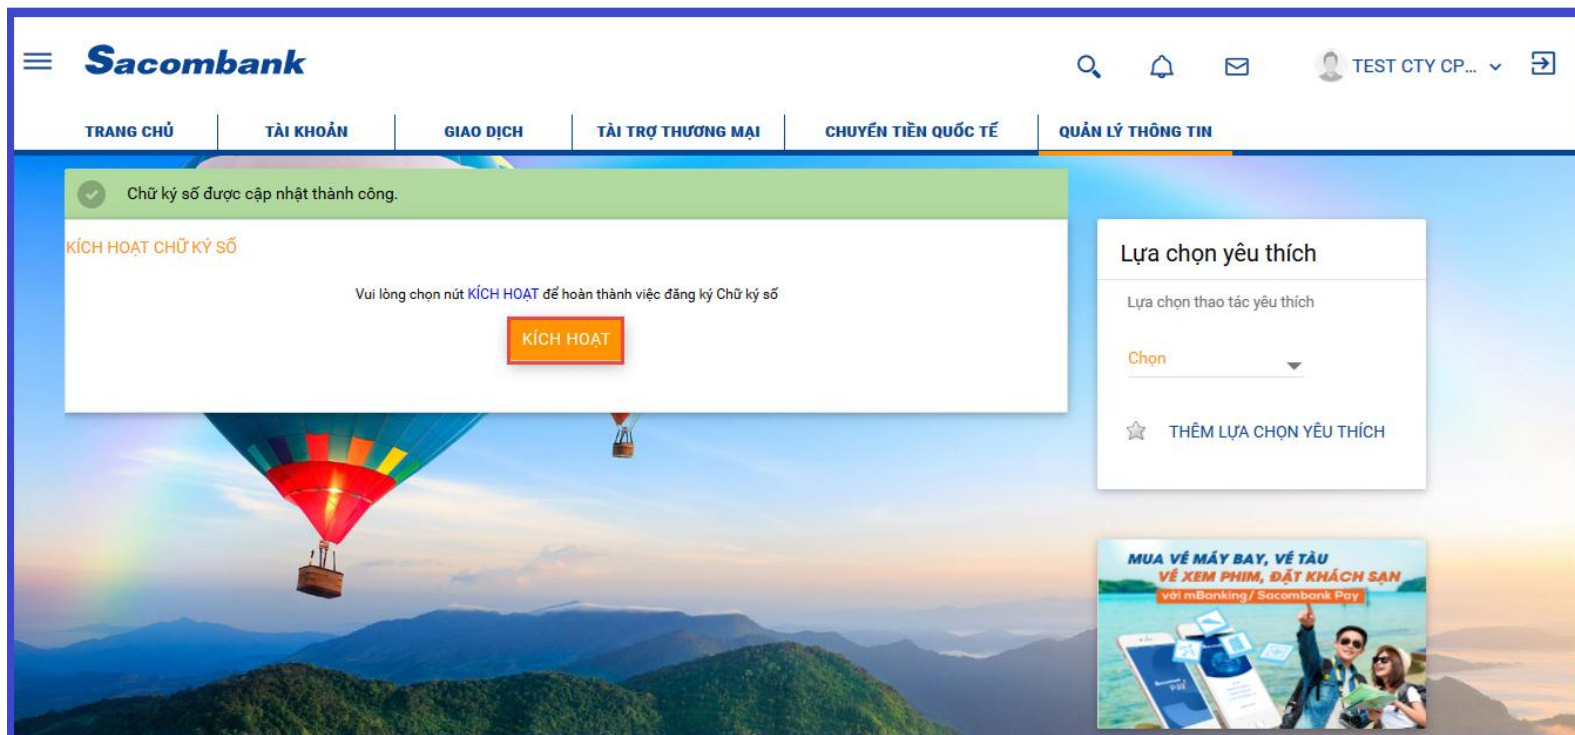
Sacombank

TEST CTY CP...

TRANG CHỦ | TÀI KHOẢN | GIAO DỊCH | TÀI TRỢ THƯƠNG MẠI | CHUYỂN TIỀN QUỐC TẾ | QUẢN LÝ THÔNG TIN

Chữ ký số được cập nhật thành công.

KÍCH HOẠT CHỮ KÝ SỐ

Vui lòng chọn nút KÍCH HOẠT để hoàn thành việc đăng ký Chữ ký số

KÍCH HOẠT

Lựa chọn yêu thích

Lựa chọn thao tác yêu thích

Chọn

THÊM LỰA CHỌN YÊU THÍCH

MUA VÉ MÁY BAY, VÉ TÀU
VÉ XEM PHIM, ĐẶT KHÁCH SẠN
với mBanking/ Sacombank Pay